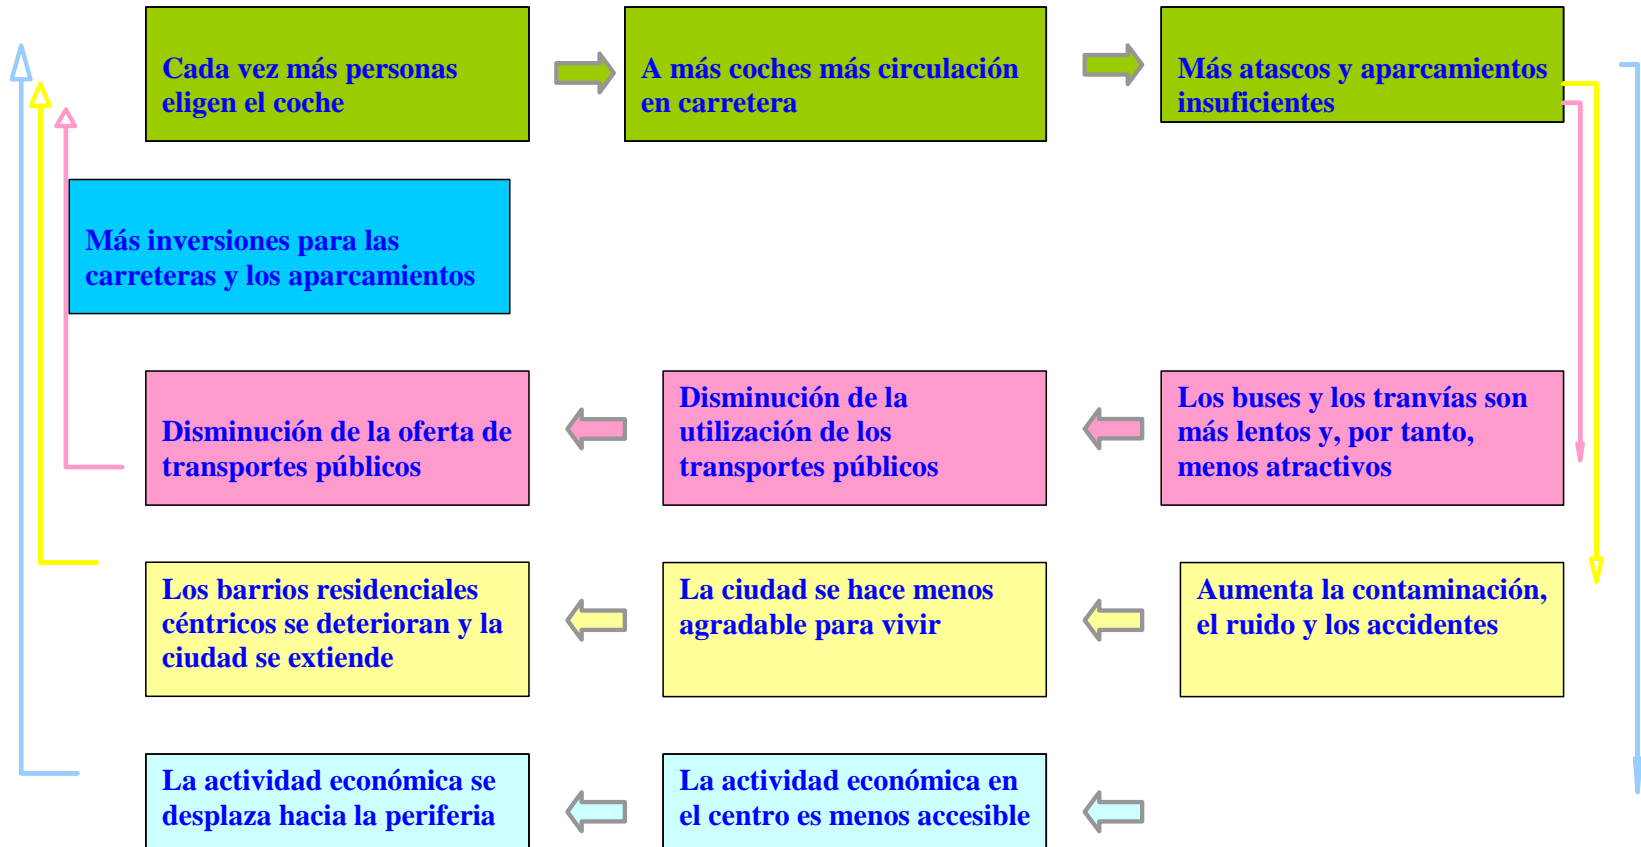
Cada vez más personas eligen el coche

A más coches más circulación en carretera

Más atascos y aparcamientos insuficientes

Más inversiones para las carreteras y los aparcamientos

Disminución de la oferta de transportes públicos

Disminución de la utilización de los transportes públicos

Los buses y los tranvías son más lentos y, por tanto, menos atractivos

Los barrios residenciales céntricos se deterioran y la ciudad se extiende

La ciudad se hace menos agradable para vivir

Aumenta la contaminación, el ruido y los accidentes

La actividad económica se desplaza hacia la periferia

La actividad económica en el centro es menos accesible